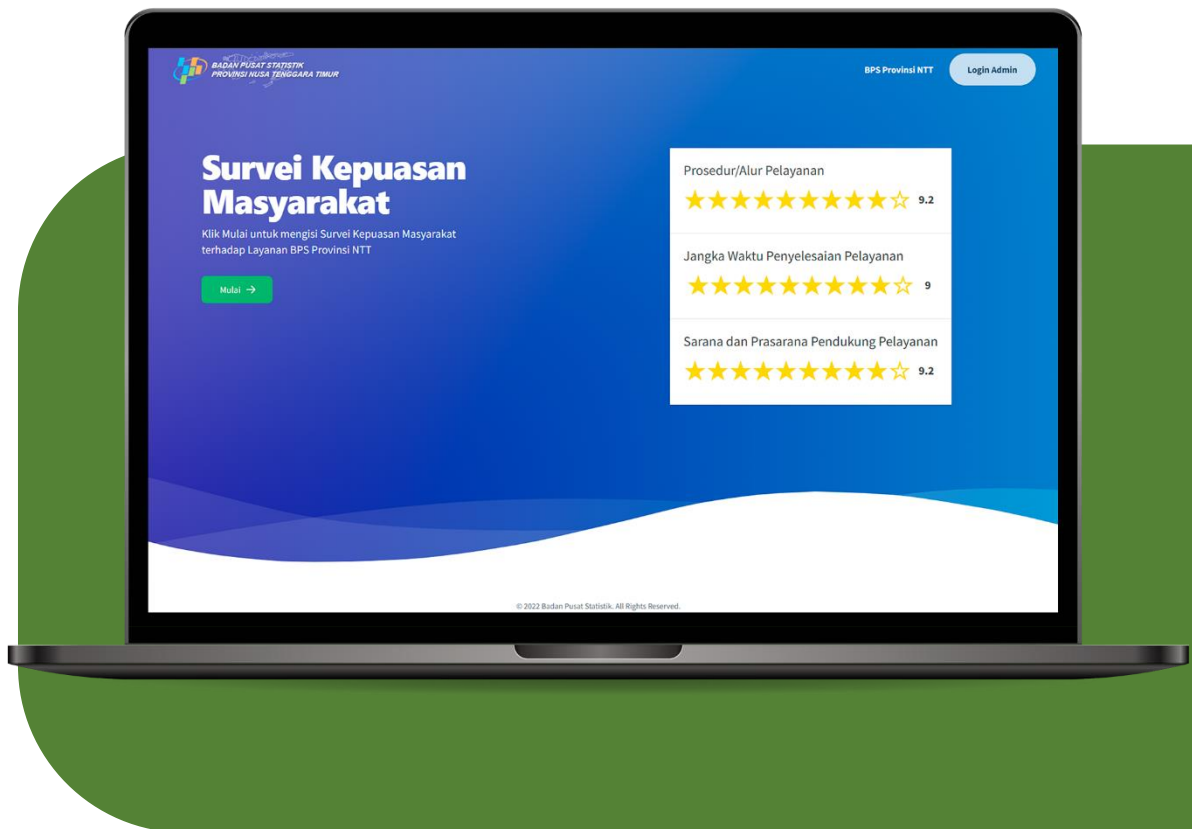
BADAN PUSAT STATISTIK
PROVINSI NUSA TENGGARA TIMUR

BPS Provinsi NTT

Login Admin

Survei Kepuasan Masyarakat

Klik Mulai untuk mengisi Survei Kepuasan Masyarakat terhadap Layanan BPS Provinsi NTT

Mulai →

Prosedur/Alur Pelayanan
★★★★★★★★★☆ 9.2

Jangka Waktu Penyelesaian Pelayanan
★★★★★★★★★☆ 9

Sarana dan Prasarana Pendukung Pelayanan
★★★★★★★★★☆ 9.2

© 2022 Badan Pusat Statistik. All Rights Reserved.